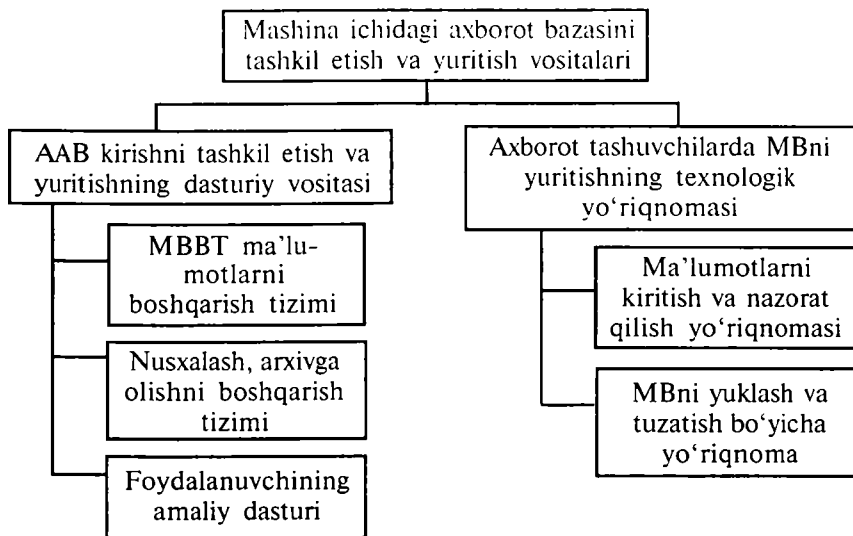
Mashina ichidagi axborot bazasini tashkil etish va yuritish vositalari

AAB kirishni tashkil etish va yuritishning dasturiy vositasi

MBBT ma'lumotlarni boshqarish tizimi

Nusxalash, arxivga olishni boshqarish tizimi

Foydalanuvchining amaliy dasturi

Axborot tashuvchilarda MBni yuritishning texnologik yo'riqnomasi

Ma'lumotlarni kiritish va nazorat qilish yo'riqnomasi

MBni yuklash va tuzatish bo'yicha yo'riqnoma